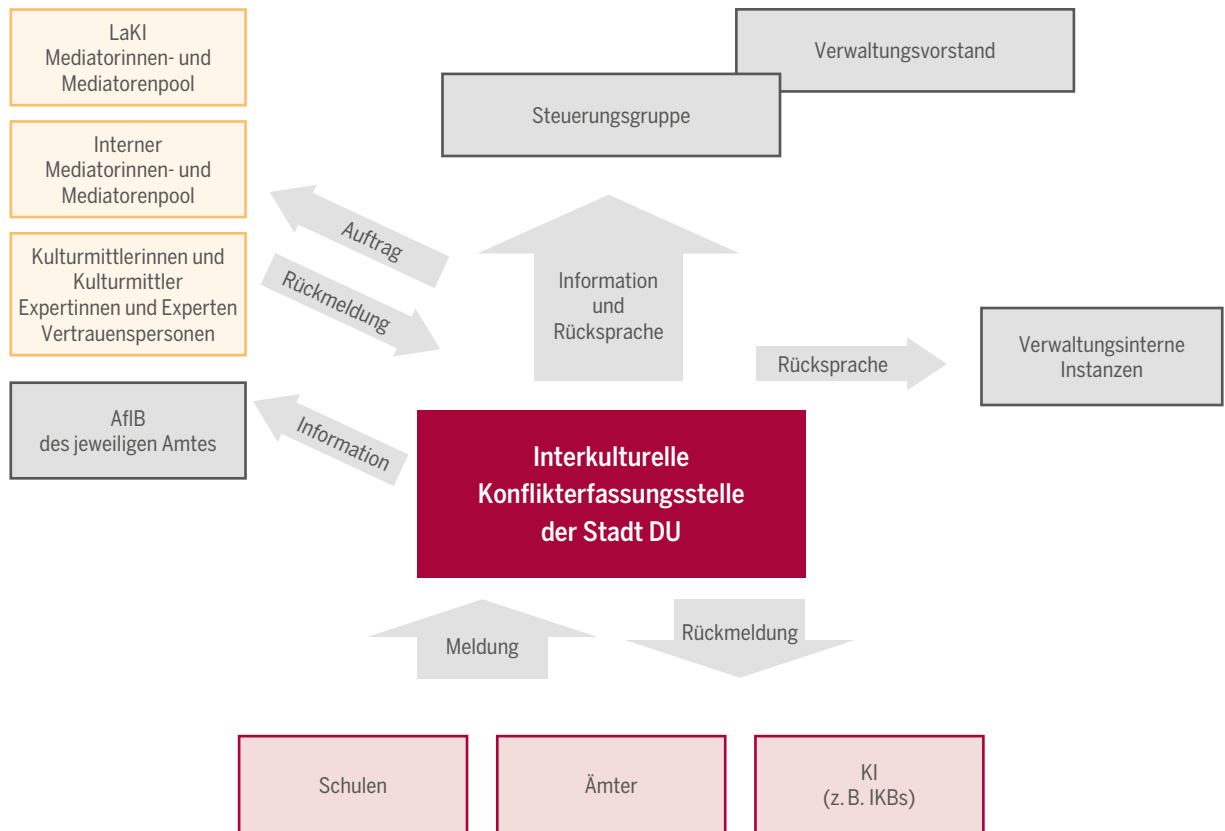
LaKI
Mediatorinnen- und Mediatorenpool

Interner
Mediatorinnen- und Mediatorenpool

Kulturmittlerinnen und Kulturmittler
Expertinnen und Experten
Vertrauenspersonen

AfIB
des jeweiligen Amtes

Verwaltungsvorstand

Steuerungsgruppe

Auftrag

Rückmeldung

Information

Information
und
Rücksprache

Rücksprache

Verwaltungsinterne Instanzen

Interkulturelle
Konflikterfassungsstelle
der Stadt DU

Meldung

Rückmeldung

Schulen

Ämter

KI
(z. B. IKBs)